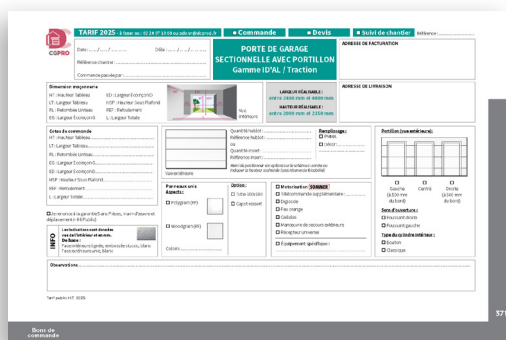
TARIF 2025 - À faxer au : 02 24 07 13 09 ou adv.cs@cspro.fr
● Commande
● Devis
● Suivi de chantier
Référence :

CSPRO

Date : ..../..../........
Délai : ..../..../........
Référence chantier :
Commande passée par :

PORTE DE GARAGE SECTIONNELLE AVEC PORTILLON Gamme ID'AL / Traction

ADRESSE DE FACTURATION

ADRESSE DE LIVRAISON

Dimension maçonnerie
HT : Hauteur Tableau
LT : Largeur Tableau
RL : Retombée Linteau
EG : Largeur Écoinçon G
ED : Largeur Écoinçon D
HSP : Hauteur Sous Plafond
REF : Refoulement
L : Largeur Totale

Vue intérieure

LARGEUR RÉALISABLE : entre 2400 mm et 4800 mm
HAUTEUR RÉALISABLE : entre 2000 mm et 2250 mm

Cotes de commande
HT : Hauteur Tableau
LT : Largeur Tableau
RL : Retombée Linteau
EG : Largeur Écoinçon G
ED : Largeur Écoinçon D
HSP : Hauteur Sous Plafond
REF : Refoulement
L : Largeur totale

Vue extérieure

Quantité hublot :
Référence hublot :
ou
Quantité insert :
Référence insert :

Remplissage :
Précis
Décor :

Portillon (vue extérieure) :

Gauche (à 500 mm du bord)
Centré
Droite (à 500 mm du bord)

Sens d'ouverture :
Poussant droit
Poussant gauche

Type de cylindre intérieur :
Bouton
Classique

Je renonce à la garantie 5ans Pièces, main-d'œuvre et déplacement - RAPIDAL)

INFO
Les factures sont données vue de l'extérieur et en mm.
De base :
Face extérieure (grain, vernis vite douce, blanc)
Face intérieure (crème, blanc)

Panneaux et Aspects :
Polygrain (PF)
Woodgrain (W)
Coloris :

Option :
Sans seuil/alu
Capot moteur

Motorisation SOMMER
Télécommande supplémentaire :
Digicode
Flash rouge
Cellules
Manoeuvre de secours extérieure
Récepteur universel
Équipement spécifique :

Observations :

Tarif public HT 2025

Bons de commande

371